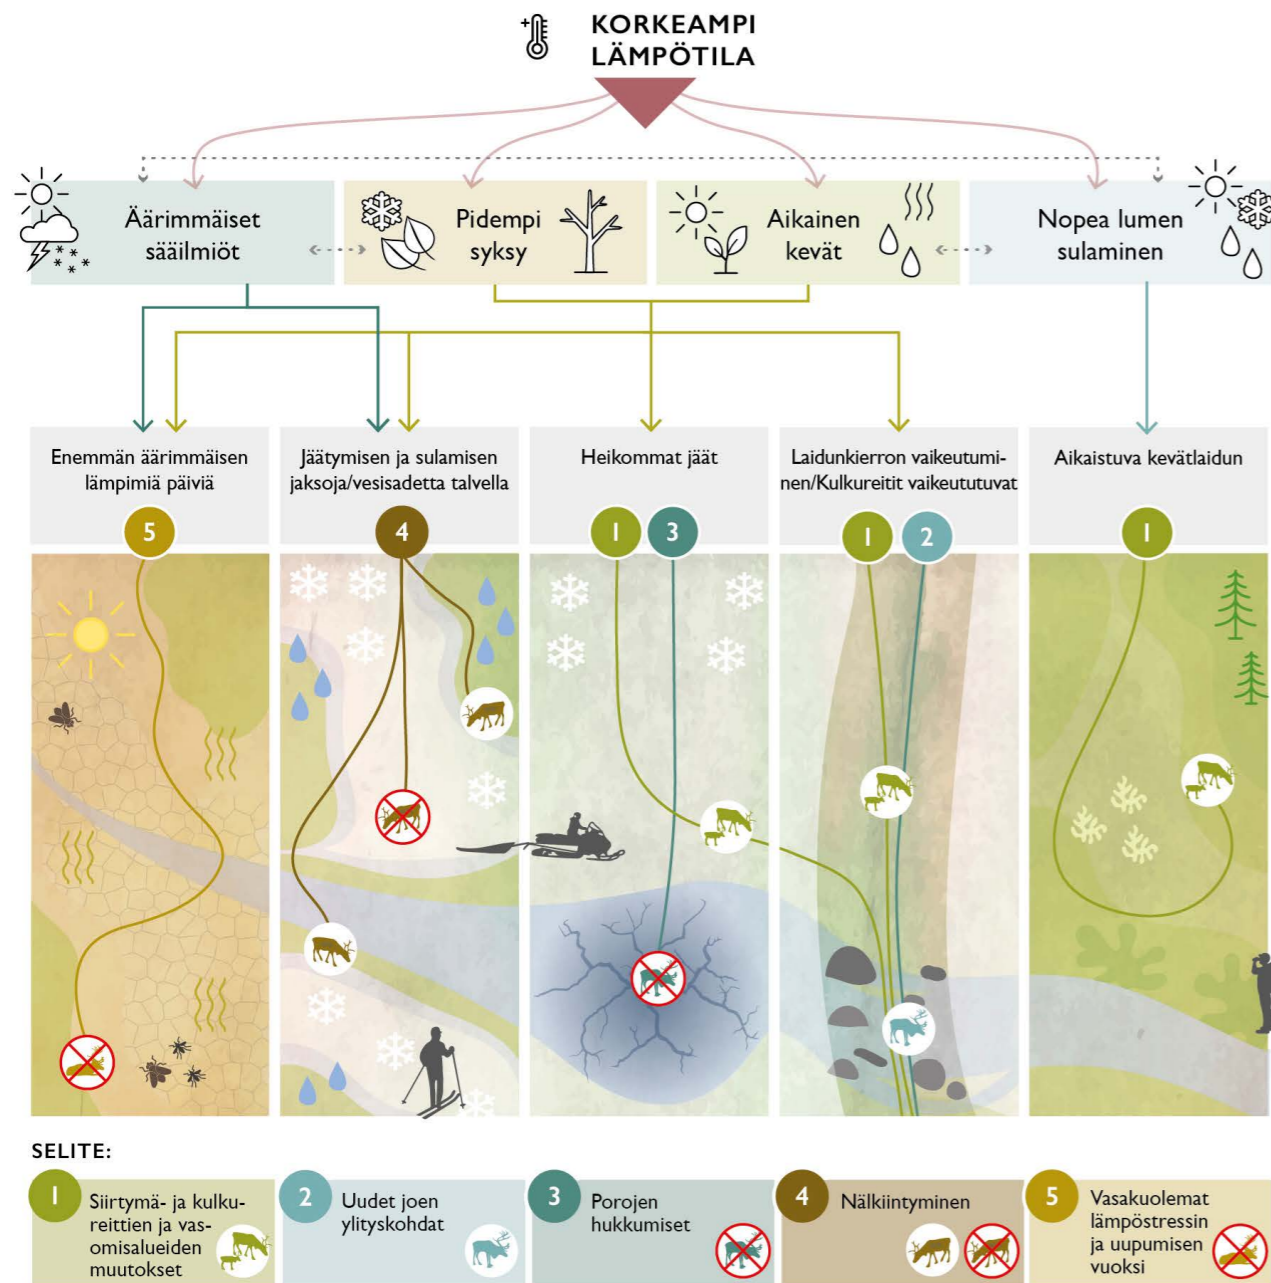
KORKEAMPI LÄMPÖTILA

Äärimmäiset sääilmiöt

Pidempi syksy

Aikainen kevät

Nopea lumen sulaminen

Enemmän äärimmäisen lämpimiä päiviä

5

Jäätymisen ja sulamisen jaksoja/vesisadetta talvella

4

Heikommat jäät

1 3

Laidunkierron vaikeutuminen/Kulkureitit vaikeutuvat

1 2

Aikaistuva kevätlaidun

1

SELITE:

1 Siirtymä- ja kulkureittien ja vasomisalueiden muutokset

2 Uudet joen ylityskohdat

3 Porojen hukkumiset

4 Nälkiintyminen

5 Vasakuolemat lämpöstressin ja uupumisen vuoksi